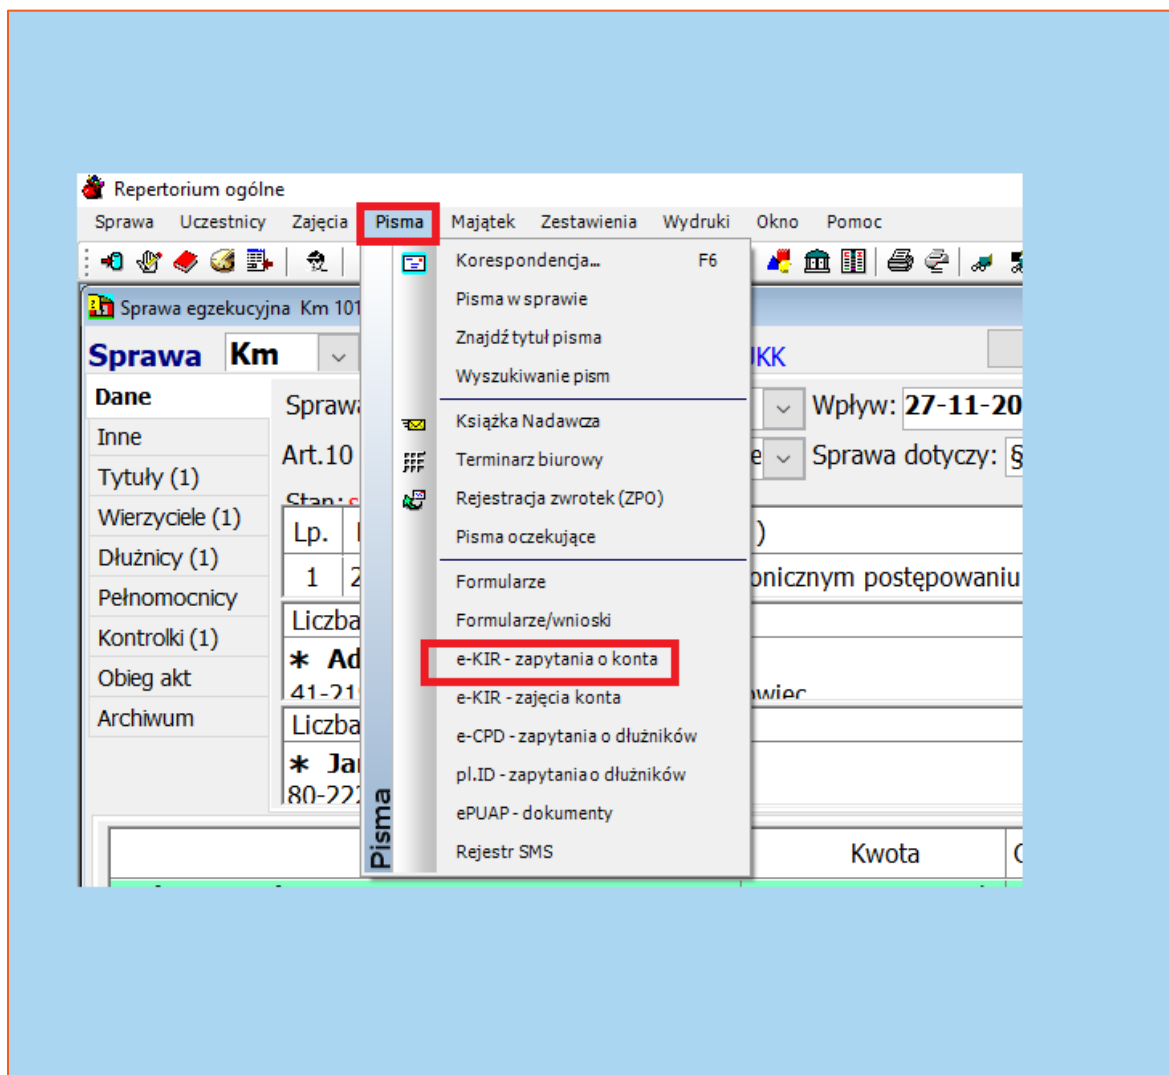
Repertorium ogólne

Sprawa Uczestnicy Zajęcia Pisma Majątek Zestawienia Wydruki Okno Pomoc

Sprawa egzekucyjna Km 101

Sprawa Km

UKK

Dane
Inne
Tytuły (1)
Wierzyciele (1)
Dłużnicy (1)
Pełnomocnicy
Kontrolki (1)
Obieg akt
Archiwum

Spraw
Art.10
Stan: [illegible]
Lp.
1 2
Liczba
∗ Ad
41-21
Liczba
∗ Ja
80-22

Wpływ: 27-11-20
Sprawa dotyczy: §
)
onicznym postępowaniu
wiec
Kwota

Pisma

Korespondencja... F6
Pisma w sprawie
Znajdź tytuł pisma
Wyszukiwanie pism
Książka Nadawcza
Terminarz biurowy
Rejestracja zwrotek (ZPO)
Pisma oczekujące
Formularze
Formularze/wnioski
e-KIR - zapytania o konta
e-KIR - zajęcia konta
e-CPD - zapytania o dłużników
pl.ID - zapytania o dłużników
ePUAP - dokumenty
Rejestr SMS